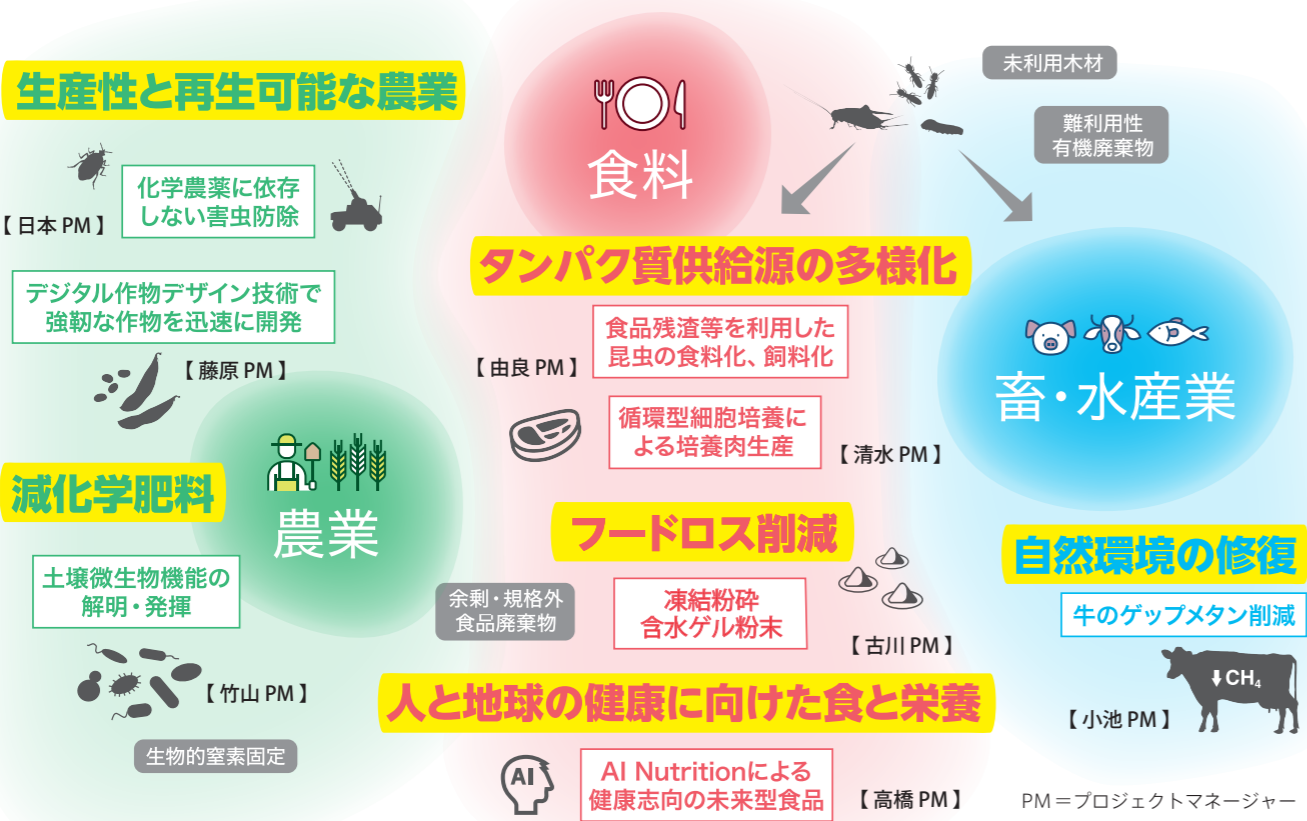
生産性と再生可能な農業

化学農薬に依存しない害虫防除

【 日本 PM 】

デジタル作物デザイン技術で強靭な作物を迅速に開発

【 藤原 PM 】

減化学肥料

土壌微生物機能の解明・発揮

【 竹山 PM 】

生物的窒素固定

農業

食料

タンパク質供給源の多様化

食品残渣等を利用した昆虫の食料化、飼料化

【 由良 PM 】

循環型細胞培養による培養肉生産

【 清水 PM 】

フードロス削減

余剰・規格外食品廃棄物

凍結粉砕含水ゲル粉末

【 古川 PM 】

人と地球の健康に向けた食と栄養

AI

AI Nutritionによる健康志向の未来型食品

【 高橋 PM 】

未利用木材

難利用性有機廃棄物

畜・水産業

自然環境の修復

牛のゲップメタン削減

$CH_4$

【 小池 PM 】

PM＝プロジェクトマネージャー